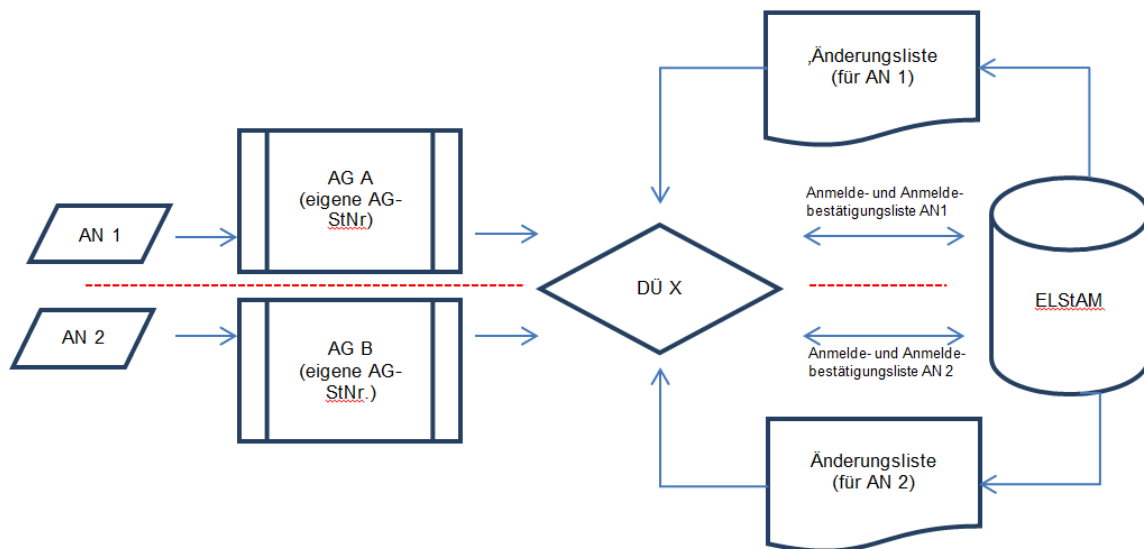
‚Änderungsliste (für AN 1)

AN 1

AG A (eigene AG-StNr)

Anmelde- und Anmeldebestätigungsliste AN1

DÜ X

ELStAM

AN 2

AG B (eigene AG-StNr.)

Anmelde- und Anmeldebestätigungsliste AN 2

Änderungsliste (für AN 2)